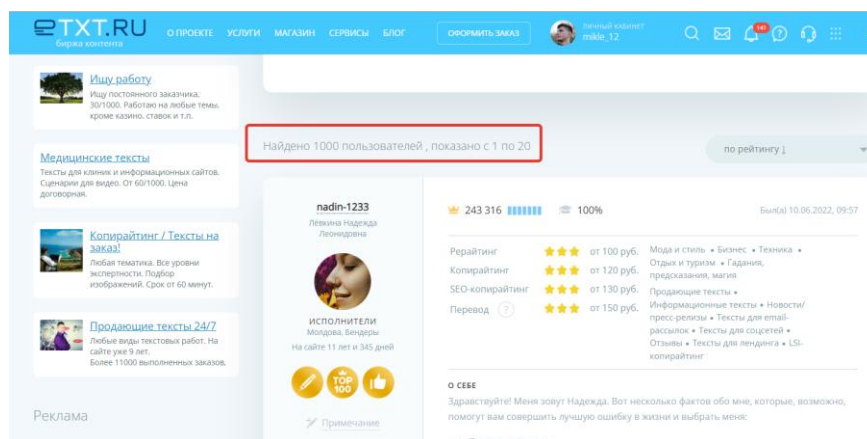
ETXT.RU
биржа контента

О ПРОЕКТЕ УСЛУГИ МАГАЗИН СЕРВИСЫ БЛОГ

ОФОРМИТЬ ЗАКАЗ

Личный кабинет
mikle_12

141

Ищу работу
Ищу постоянного заказчика. 30/1000. Работаю на любые темы, кроме казино, ставок и т.п.

Медицинские тексты
Тексты для клиник и информационных сайтов. Сценарии для видео. От 60/1000. Цена договорная.

Копирайтинг / Тексты на заказ!
Любая тематика. Все уровни экспертности. Подбор изображений. Срок от 60 минут.

Продающие тексты 24/7
Любые виды текстовых работ. На сайте уже 9 лет.
Более 11000 выполненных заказов.

Реклама

Найдено 1000 пользователей , показано с 1 по 20

по рейтингу ↓

nadin-1233
Лёвкина Надежда Леонидовна

ИСПОЛНИТЕЛИ
Молдова, Бендеры
На сайте 11 лет и 345 дней

TOP 100

Примечание

243 316 100%

Был(а) 10.06.2022, 09:57

| | | |
|---|---|---|
| Рерайтинг | ★★★ | от 100 руб. |
| Копирайтинг | ★★★ | от 120 руб. |
| SEO-копирайтинг | ★★★ | от 130 руб. |
| Перевод ? | ★★★ | от 150 руб. |

Мода и стиль • Бизнес • Техника • Отдых и туризм • Гадания, предсказания, магия
Продающие тексты • Информационные тексты • Новости/пресс-релизы • Тексты для email-рассылок • Тексты для соцсетей • Отзывы • Тексты для лендинга • LSI-копирайтинг

О СЕБЕ
Здравствуйте! Меня зовут Надежда. Вот несколько фактов обо мне, которые, возможно, помогут вам совершить лучшую ошибку в жизни и выбрать меня: